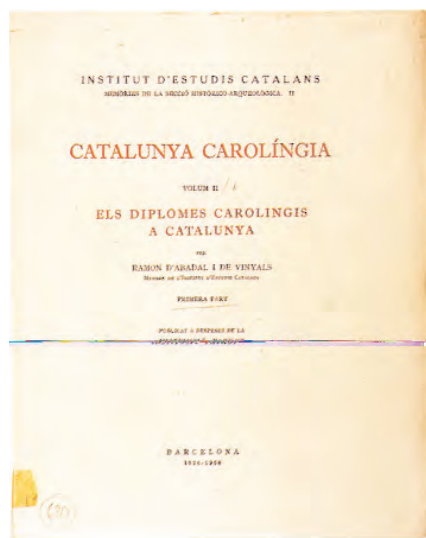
INSTITUT D'ESTUDIS CATALANS
MEMÒRIES DE LA SECCIÓ HISTÒRICO-ARQUEOLÒGICA · II

CATALUNYA CAROLÍNGIA

VOLUM II / I

ELS DIPLOMES CAROLINGIS A CATALUNYA

PER
RAMON D'ABADAL I DE VINYALS
Membre de l'Institut d'Estudis Catalans

PRIMERA PART

PUBLICAT A DESPESES DE LA
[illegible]

BARCELONA
1926-1950

(30)